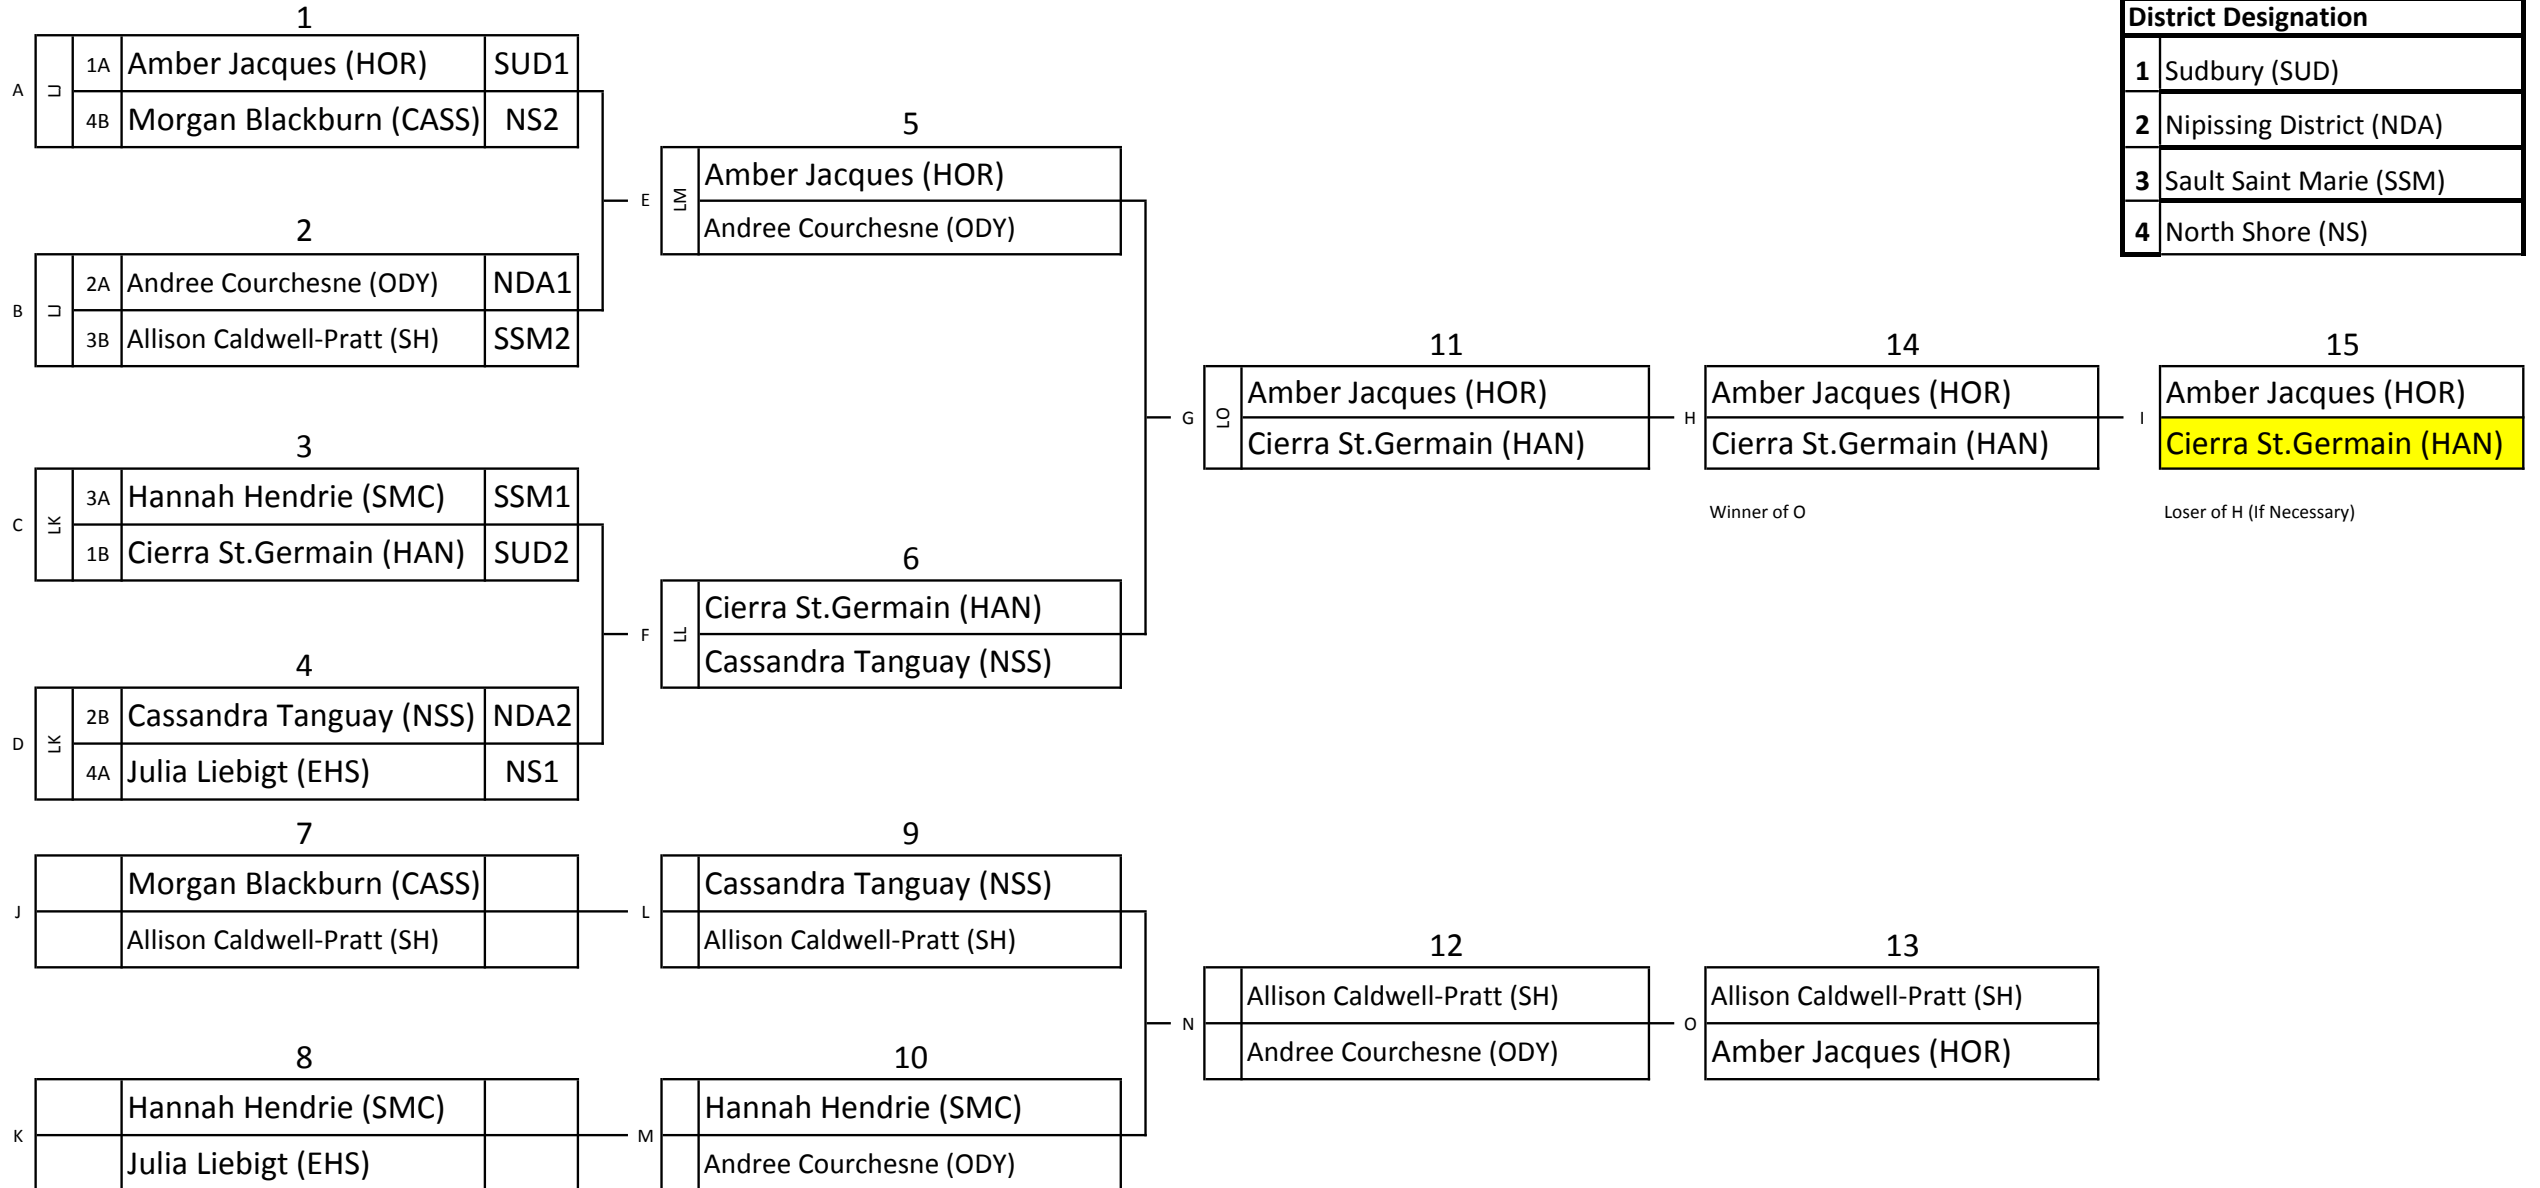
1

A LJ 1A Amber Jacques (HOR) SUD1
4B Morgan Blackburn (CASS) NS2

2

B LJ 2A Andree Courchesne (ODY) NDA1
3B Allison Caldwell-Pratt (SH) SSM2

3

C LK 3A Hannah Hendrie (SMC) SSM1
1B Cierra St.Germain (HAN) SUD2

4

D LK 2B Cassandra Tanguay (NSS) NDA2
4A Julia Liebigt (EHS) NS1

5

E LM Amber Jacques (HOR)
Andree Courchesne (ODY)

6

F LL Cierra St.Germain (HAN)
Cassandra Tanguay (NSS)

11

G LO Amber Jacques (HOR)
Cierra St.Germain (HAN)

14

H Amber Jacques (HOR)
Cierra St.Germain (HAN)

Winner of O

15

I Amber Jacques (HOR)
Cierra St.Germain (HAN)

Loser of H (If Necessary)

District Designation

| | |
|---|---|
| 1 | Sudbury (SUD) |
| 2 | Nipissing District (NDA) |
| 3 | Sault Saint Marie (SSM) |
| 4 | North Shore (NS) |

7

J Morgan Blackburn (CASS)
Allison Caldwell-Pratt (SH)

9

L Cassandra Tanguay (NSS)
Allison Caldwell-Pratt (SH)

8

K Hannah Hendrie (SMC)
Julia Liebigt (EHS)

10

M Hannah Hendrie (SMC)
Andree Courchesne (ODY)

12

N Allison Caldwell-Pratt (SH)
Andree Courchesne (ODY)

13

O Allison Caldwell-Pratt (SH)
Amber Jacques (HOR)